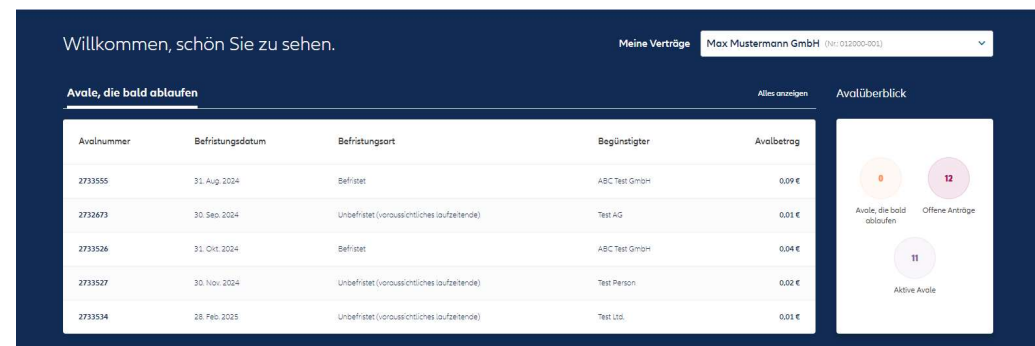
Willkommen, schön Sie zu sehen.

Meine Verträge | Max Mustermann GmbH (Nr.: 012000-001)

Avale, die bald ablaufen

Alles anzeigen

| Avalnummer | Befristungsdatum | Befristungsart | Begünstigter | Avalbetrag |
|---|---|---|---|---|
| 2733555 | 31. Aug. 2024 | Befristet | ABC Test GmbH | 0,09 € |
| 2732673 | 30. Sep. 2024 | Unbefristet (voraussichtliches Laufzeitende) | Test AG | 0,01 € |
| 2733526 | 31. Okt. 2024 | Befristet | ABC Test GmbH | 0,04 € |
| 2733527 | 30. Nov. 2024 | Unbefristet (voraussichtliches Laufzeitende) | Test Person | 0,02 € |
| 2733534 | 28. Feb. 2025 | Unbefristet (voraussichtliches Laufzeitende) | Test Ltd. | 0,01 € |

Avalüberblick

0
Avale, die bald ablaufen

12
Offene Anträge

11
Aktive Avale